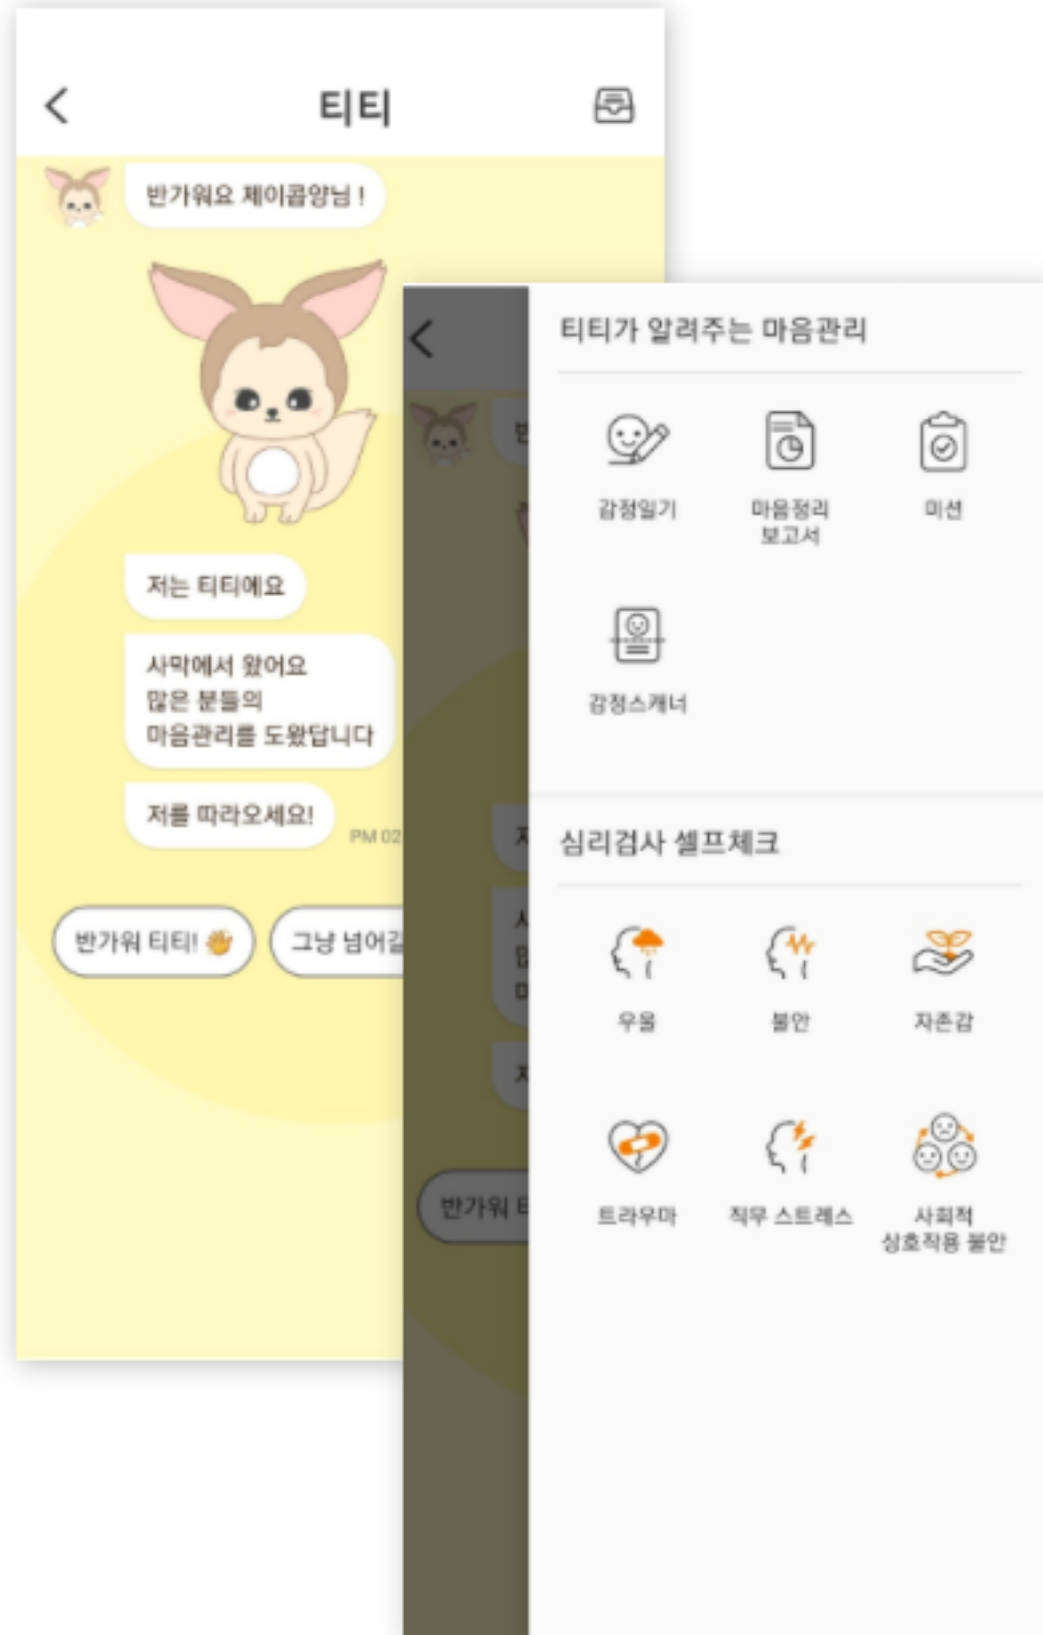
티티

반가워요 제이콥양님 !

저는 티티예요

사막에서 왔어요
많은 분들의
마음관리를 도왔답니다

저를 따라오세요!

PM 02

반가워 티티!

그냥 넘어길

티티가 알려주는 마음관리

감정일기

마음정리
보고서

미션

감정스캐너

심리검사 셀프체크

우울

불안

자존감

트라우마

직무 스트레스

사회적
상호작용 불안

반가워 티